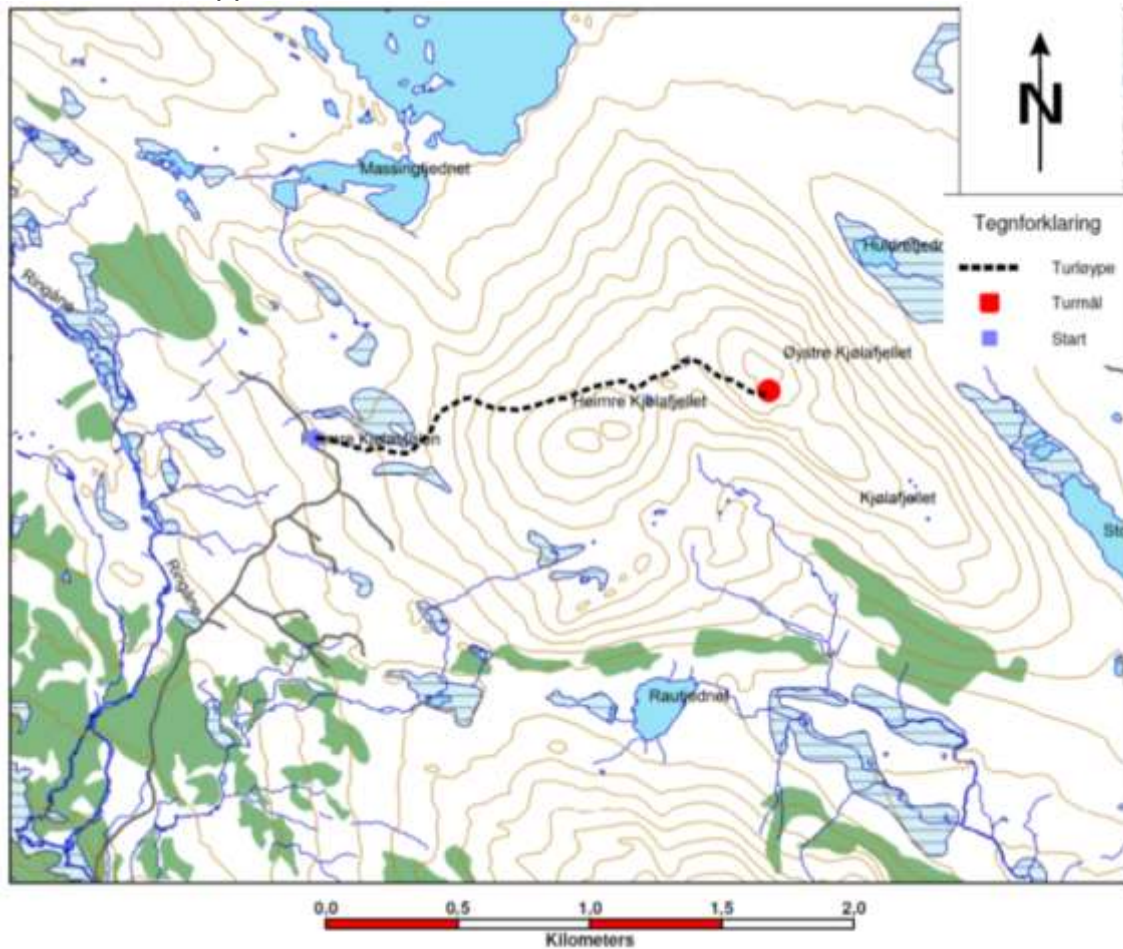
N

Massingtjednet

Tegnforklaring
Turløype
Turmål
Start

Hultertjedn

Øystre Kjølafjellet

Heimre Kjølafjellet

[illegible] Kjølafjellet

Ringåne

Ringåne

Kjølafjellet

St

Rautjednet

0,0 0,5 1,0 1,5 2,0
Kilometers